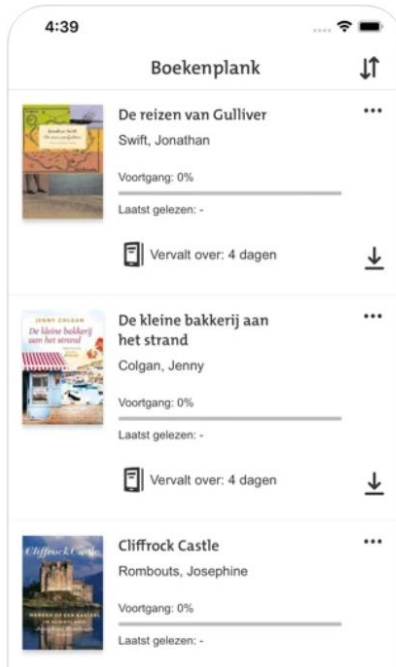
4:39

Boekenplank

Jonathan Swift
De reizen van Gulliver

De reizen van Gulliver
Swift, Jonathan
Voortgang: 0%
Laatst gelezen: -
Vervalt over: 4 dagen

JENNY COLGAN
De kleine bakkerij aan het strand

De kleine bakkerij aan het strand
Colgan, Jenny
Voortgang: 0%
Laatst gelezen: -
Vervalt over: 4 dagen

Cliffrock Castle

Cliffrock Castle
Rombouts, Josephine
Voortgang: 0%
Laatst gelezen: -